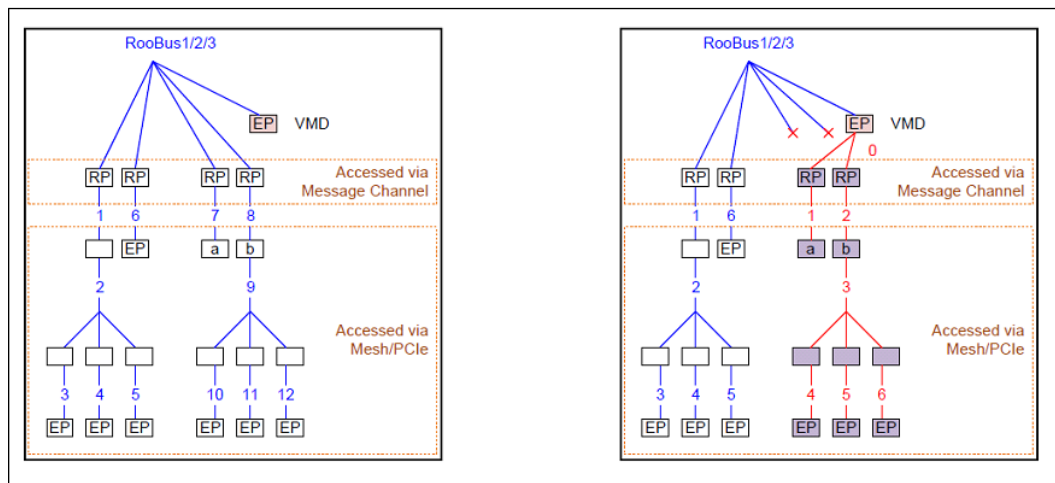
RooBus1/2/3

EP VMD

Accessed via Message Channel

RP RP RP RP

1 6 7 8

EP a b

2 9

Accessed via Mesh/PCIe

3 4 5 10 11 12

EP EP EP EP EP EP

RooBus1/2/3

EP VMD

0

Accessed via Message Channel

RP RP RP RP

1 6 1 2

EP a b

2 3

Accessed via Mesh/PCIe

3 4 5 4 5 6

EP EP EP EP EP EP